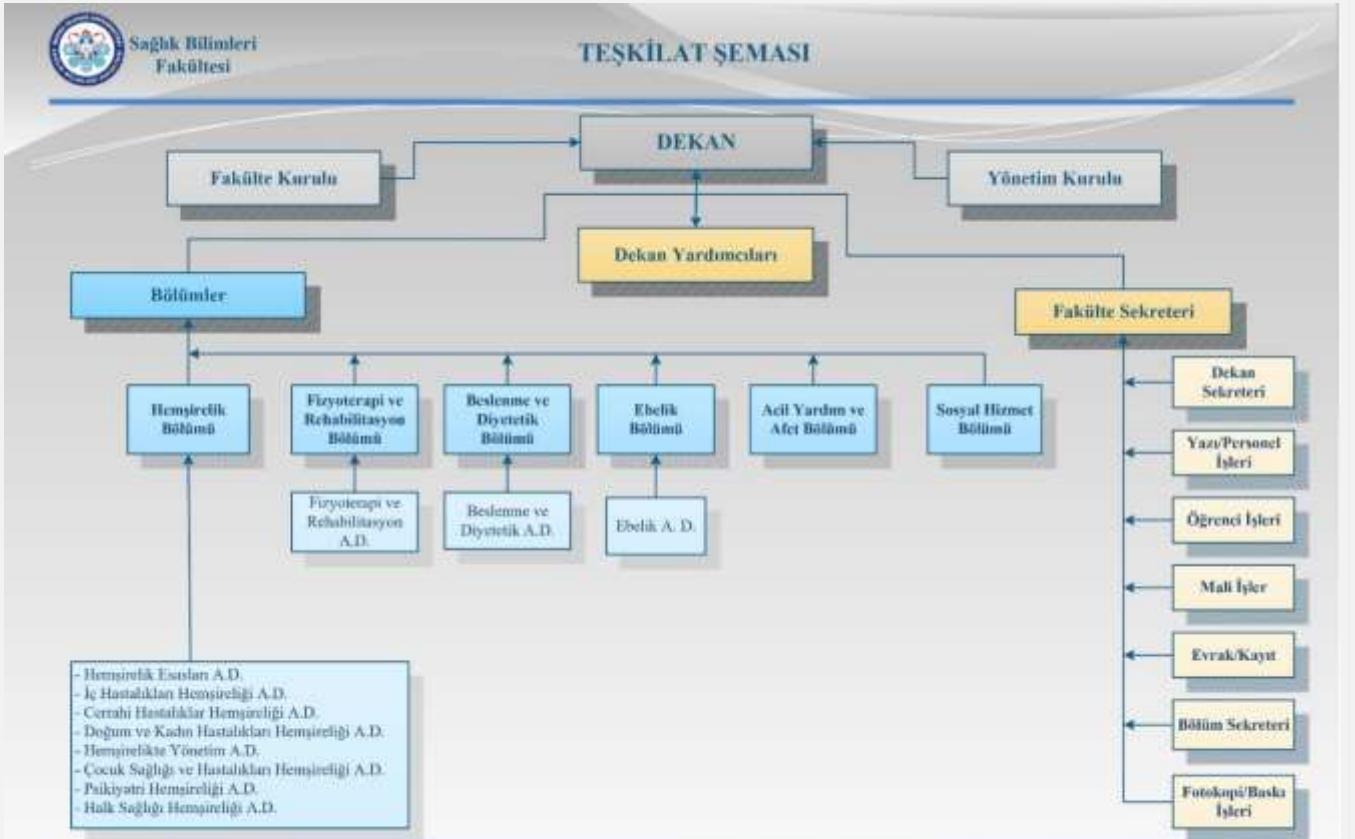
Sağlık Bilimleri Fakültesi

TEŞKİLAT ŞEMASI

DEKAN

Fakülte Kurulu

Yönetim Kurulu

Dekan Yardımcıları

Bölümler

Fakülte Sekreteri

Hemşirelik Bölümü

Fizyoterapi ve Rehabilitasyon Bölümü

Beslenme ve Diyetetik Bölümü

Ebelik Bölümü

Acil Yardım ve Afet Bölümü

Sosyal Hizmet Bölümü

Fizyoterapi ve Rehabilitasyon A.D.

Beslenme ve Diyetetik A.D.

Ebelik A. D.

- Hemşirelik Esasları A.D.
- İç Hastalıkları Hemşireliği A.D.
- Cerrahi Hastalıklar Hemşireliği A.D.
- Doğum ve Kadın Hastalıkları Hemşireliği A.D.
- Hemşirelikte Yönetim A.D.
- Çocuk Sağlığı ve Hastalıkları Hemşireliği A.D.
- Psikiyatri Hemşireliği A.D.
- Halk Sağlığı Hemşireliği A.D.

Dekan Sekreteri

Yazı/Personel İşleri

Öğrenci İşleri

Mali İşler

Evrak/Kayıt

Bölüm Sekreteri

Fotokopi/Baskı İşleri